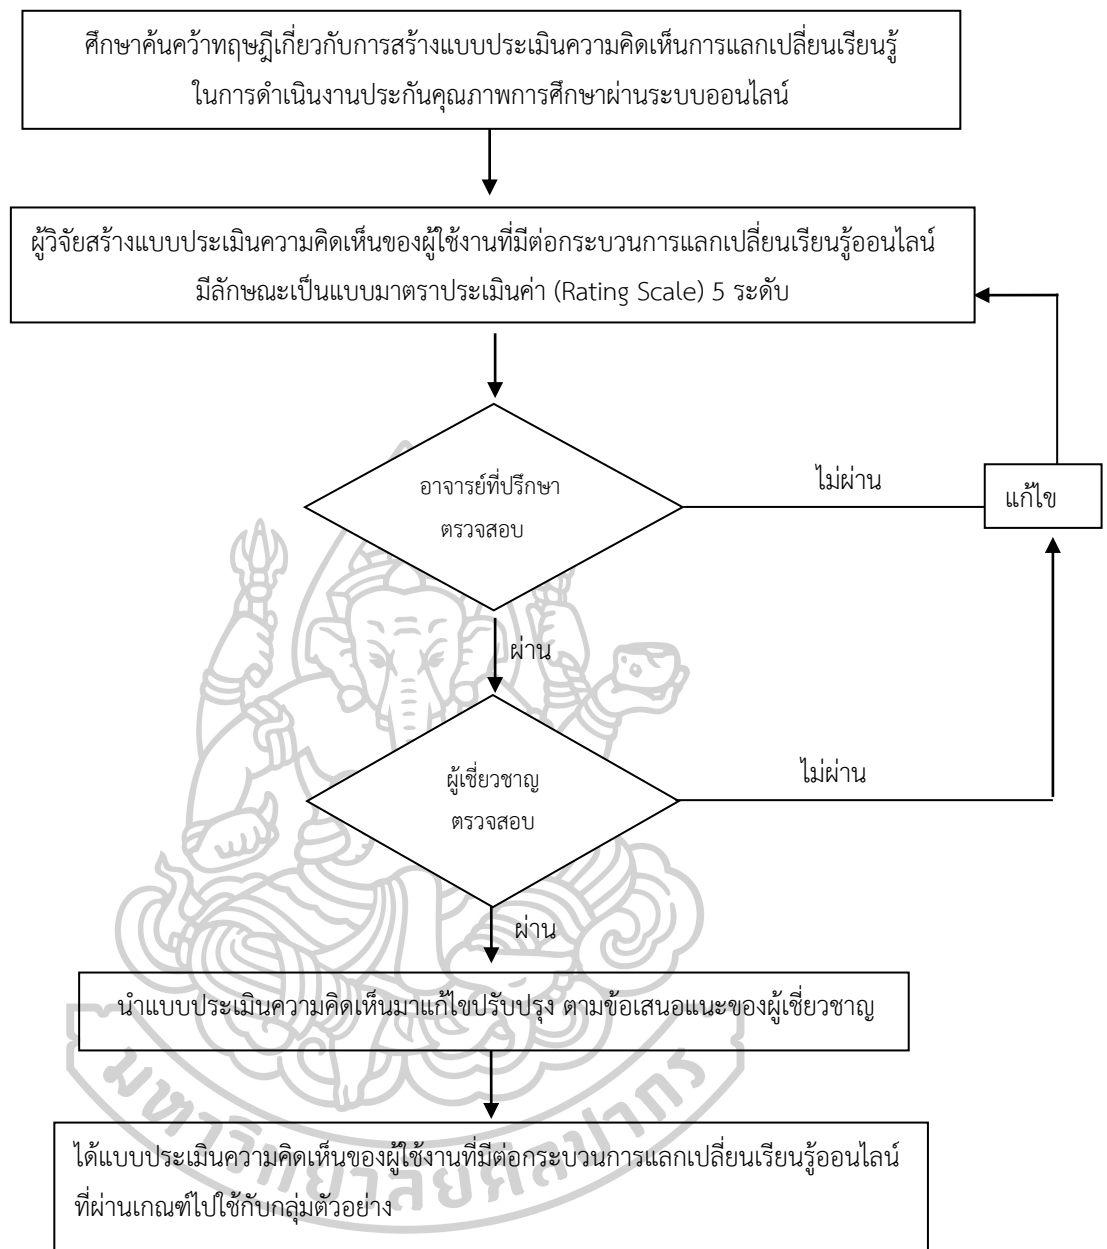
ศึกษาค้นคว้าทฤษฎีเกี่ยวกับการสร้างแบบประเมินความคิดเห็นการแลกเปลี่ยนเรียนรู้ในการดำเนินงานประกันคุณภาพการศึกษาผ่านระบบออนไลน์

ผู้วิจัยสร้างแบบประเมินความคิดเห็นของผู้ใช้งานที่มีต่อกระบวนการแลกเปลี่ยนเรียนรู้ออนไลน์ มีลักษณะเป็นแบบมาตราประเมินค่า (Rating Scale) 5 ระดับ

อาจารย์ที่ปรึกษา ตรวจสอบ

ไม่ผ่าน

แก้ไข

ผ่าน

ผู้เชี่ยวชาญ ตรวจสอบ

ไม่ผ่าน

ผ่าน

นำแบบประเมินความคิดเห็นมาแก้ไขปรับปรุง ตามข้อเสนอแนะของผู้เชี่ยวชาญ

ได้แบบประเมินความคิดเห็นของผู้ใช้งานที่มีต่อกระบวนการแลกเปลี่ยนเรียนรู้ออนไลน์ ที่ผ่านเกณฑ์ไปใช้กับกลุ่มตัวอย่าง

มหาวิทยาลัยศิลปากร